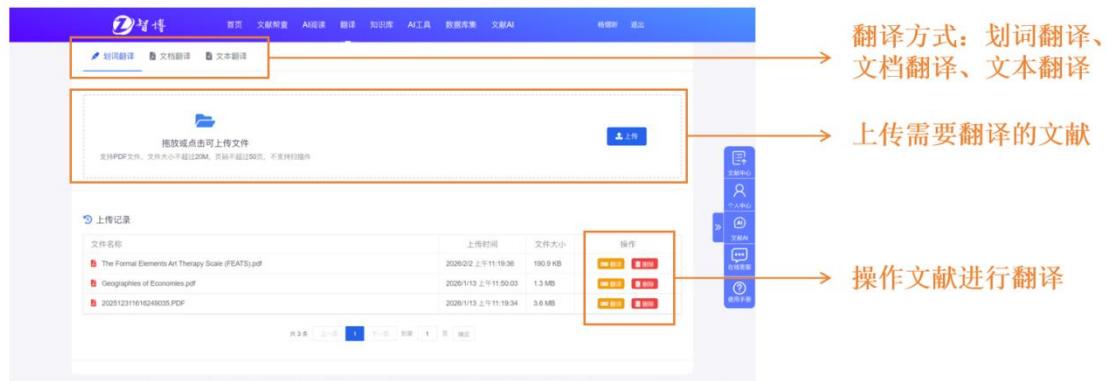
智博

首页 文献帮查 AI阅读 翻译 知识库 AI工具 数据库集 文献AI 杨钢昕 退出

划词翻译 文档翻译 文本翻译

翻译方式：划词翻译、文档翻译、文本翻译

拖放或点击可上传文件

支持PDF文件，文件大小不超过20M，页码不超过50页，不支持扫描件

上传

上传需要翻译的文献

上传记录

| 文件名称 | 上传时间 | 文件大小 | 操作 |
|---|---|---|---|
| The Formal Elements Art Therapy Scale (FEATS).pdf | 2026/2/2 上午11:19:36 | 190.9 KB | 翻译 删除 |
| Geographies of Economies.pdf | 2026/1/13 上午11:50:03 | 1.3 MB | 翻译 删除 |
| 20251231161624803​5.PDF | 2026/1/13 上午11:19:34 | 3.6 MB | 翻译 删除 |

共3条 上一页 1 下一页 前往 1 页 确定

操作文献进行翻译

文献中心 个人中心 文献AI 在线客服 使用手册